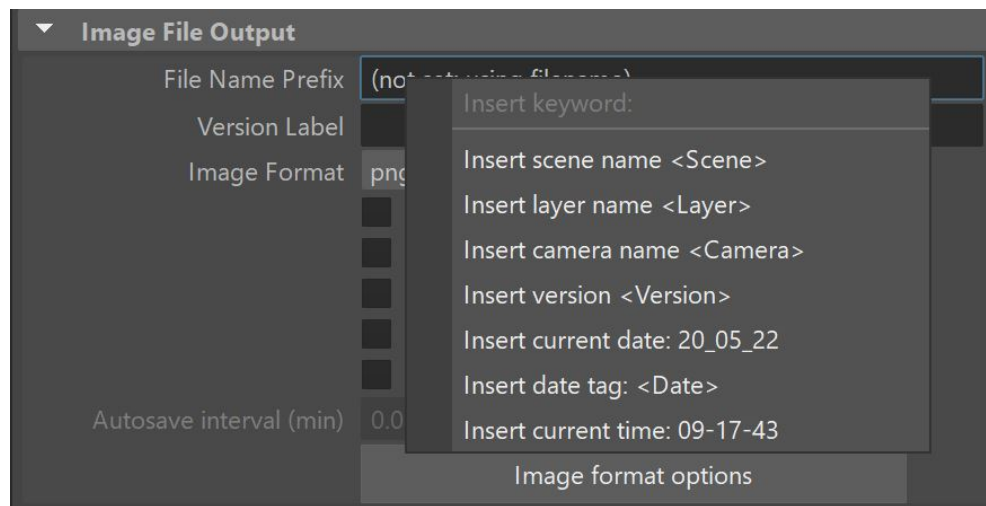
Image File Output

File Name Prefix (no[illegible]

Version Label

Image Format png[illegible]

Autosave interval (min) 0.0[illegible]

Insert keyword:

Insert scene name <Scene>

Insert layer name <Layer>

Insert camera name <Camera>

Insert version <Version>

Insert current date: 20_05_22

Insert date tag: <Date>

Insert current time: 09-17-43

Image format options